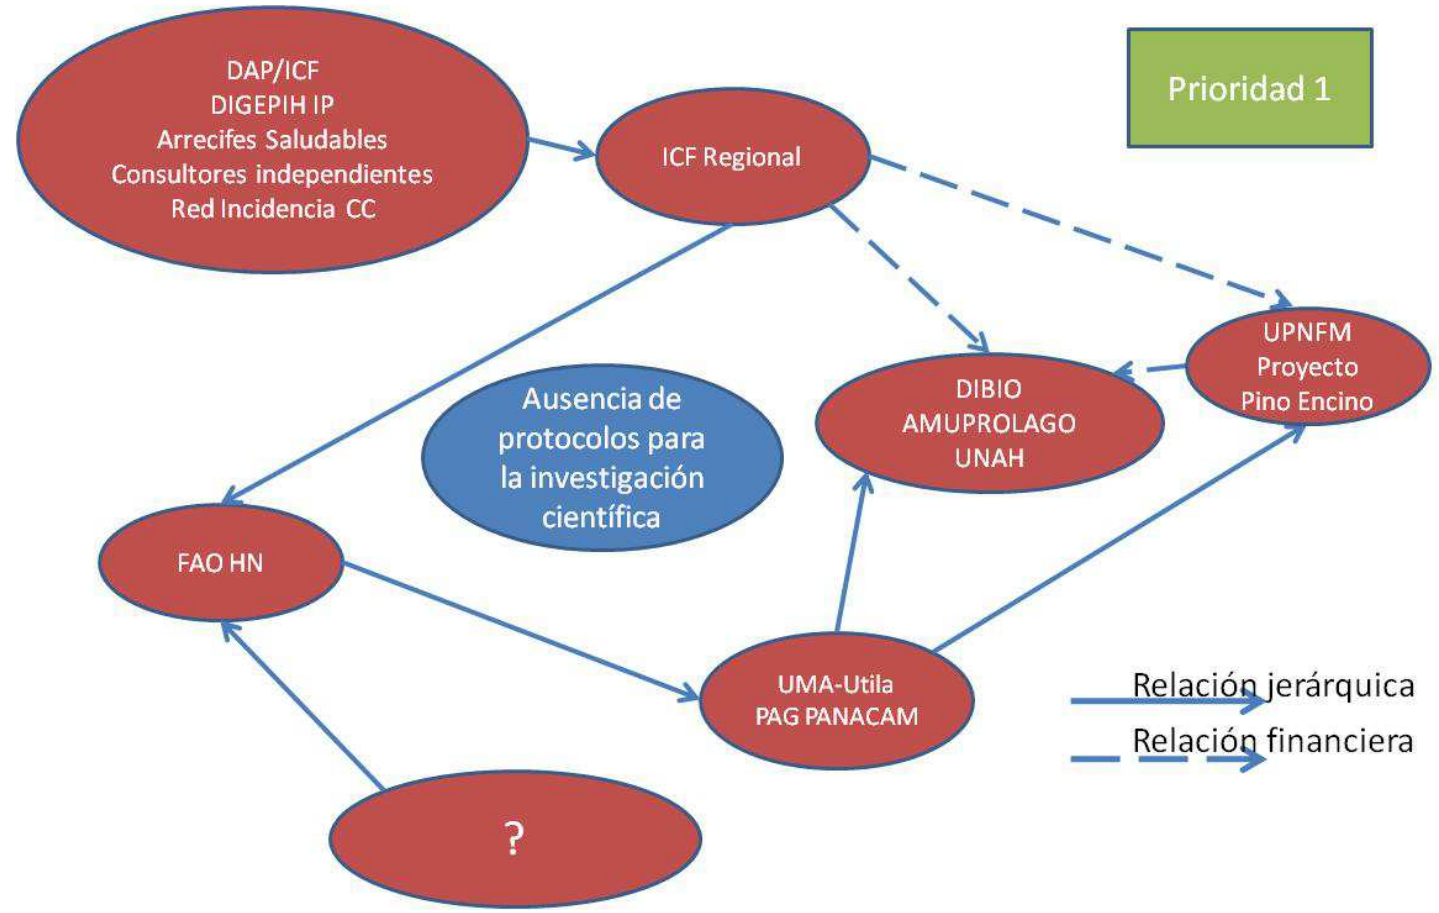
DAP/ICF
DIGEPIH IP
Arrecifes Saludables
Consultores independientes
Red Incidencia CC

Prioridad 1

ICF Regional

UPNFM
Proyecto
Pino Encino

DIBIO
AMUPROLAGO
UNAH

Ausencia de protocolos para la investigación científica

FAO HN

UMA-Utila
PAG PANACAM

Relación jerárquica
Relación financiera

?